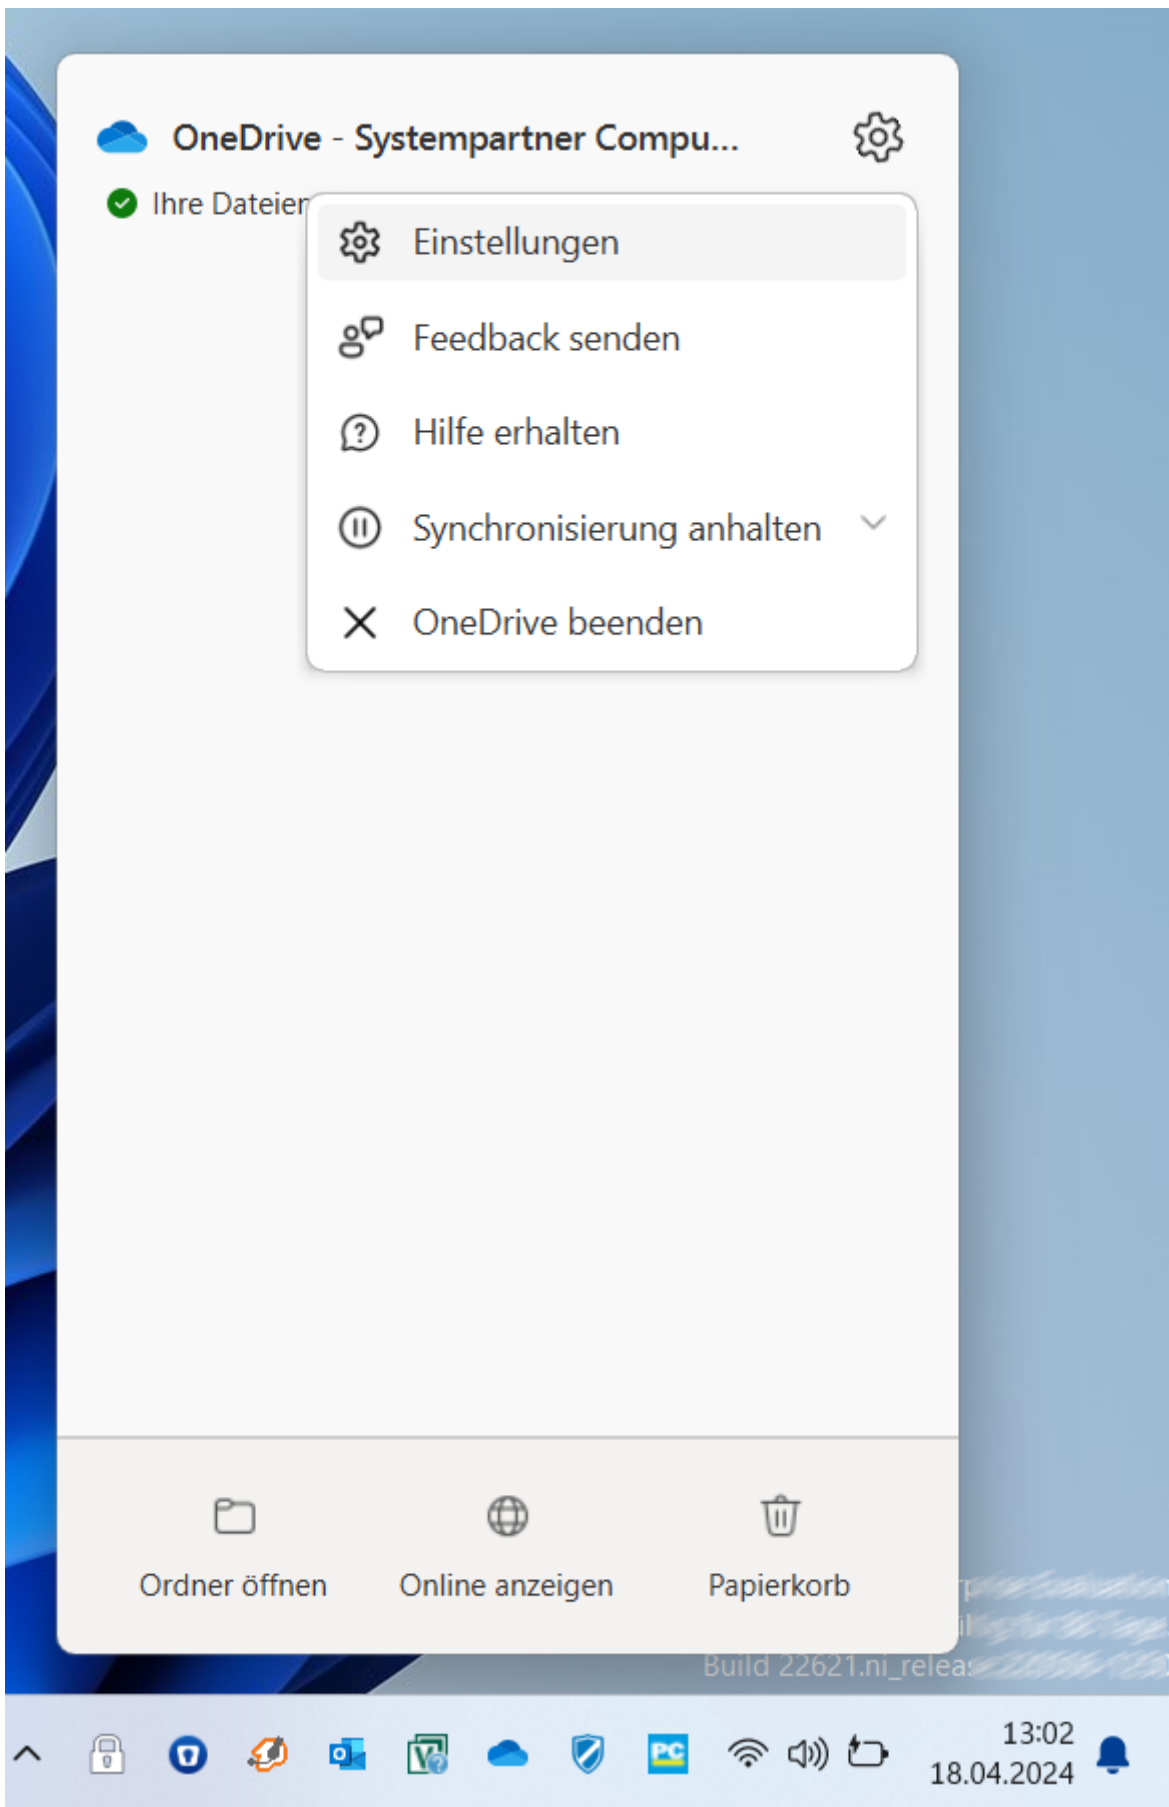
OneDrive - Systempartner Compu...

Ihre Dateien

Einstellungen

Feedback senden

Hilfe erhalten

Synchronisierung anhalten

OneDrive beenden

Ordner öffnen

Online anzeigen

Papierkorb

Build 22621.ni_releas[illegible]

13:02
18.04.2024